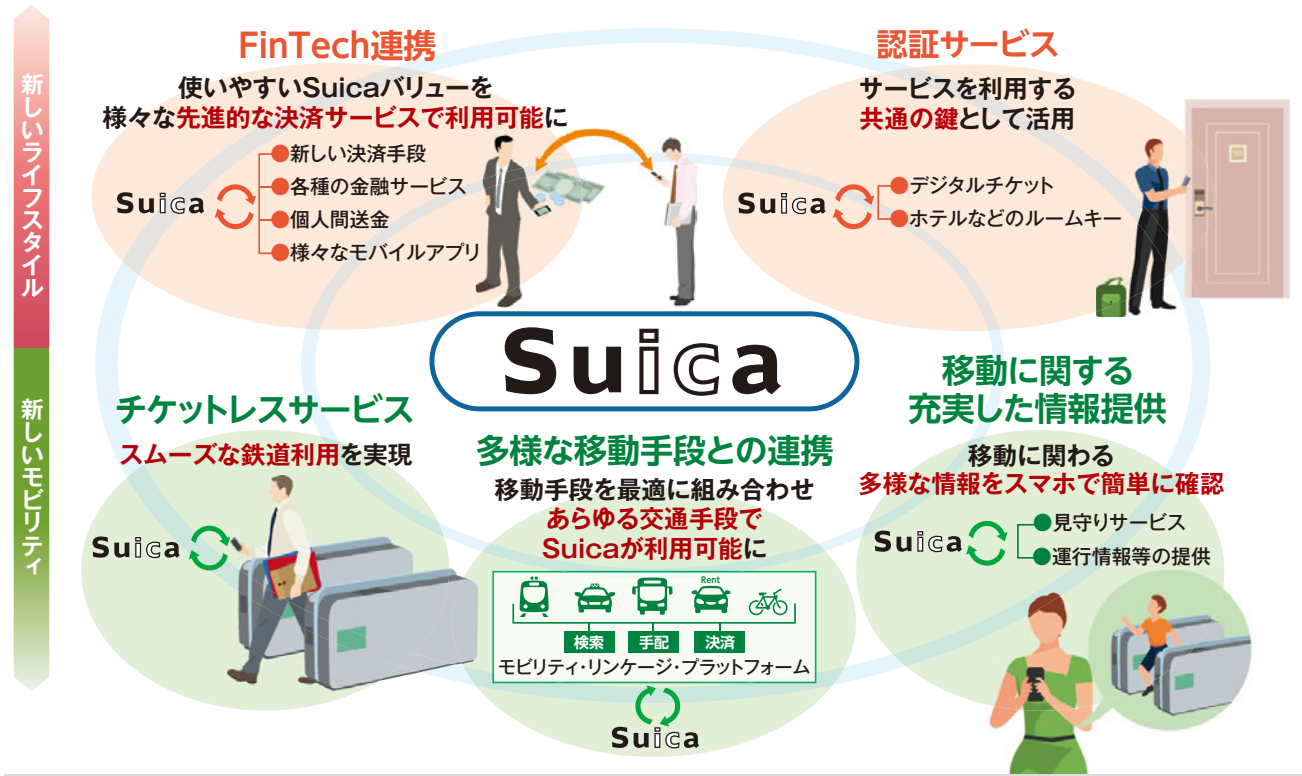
新しいライフスタイル

新しいモビリティ

FinTech連携

使いやすいSuicaバリューを
様々な先進的な決済サービスで利用可能に

Suica

新しい決済手段
各種の金融サービス
個人間送金
様々なモバイルアプリ

認証サービス

サービスを利用する
共通の鍵として活用

Suica

デジタルチケット
ホテルなどのルームキー

Suica

チケットレスサービス

スムーズな鉄道利用を実現

Suica

多様な移動手段との連携

移動手段を最適に組み合わせ
あらゆる交通手段で
Suicaが利用可能に

Rent

検索
手配
決済

モビリティ・リンケージ・プラットフォーム

Suica

移動に関する
充実した情報提供

移動に関わる
多様な情報をスマホで簡単に確認

Suica

見守りサービス
運行情報等の提供